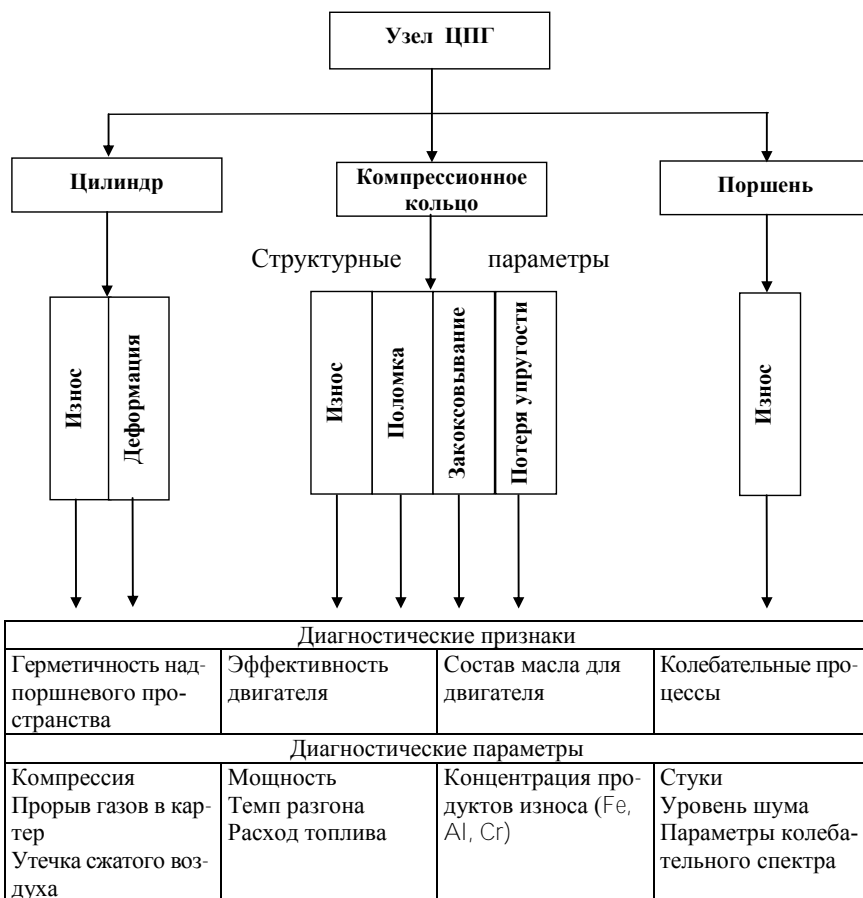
Узел ЦПГ

Цилиндр

Компрессионное кольцо

Поршень

Структурные параметры

Износ

Деформация

Износ

Поломка

Закоксовывание

Потеря упругости

Износ

| Диагностические признаки | | | |
|---|---|---|---|
| Герметичность надпоршневого пространства | Эффективность двигателя | Состав масла для двигателя | Колебательные процессы |
| Диагностические параметры | | | |
| Компрессия Прорыв газов в картер Утечка сжатого воздуха | Мощность Темп разгона Расход топлива | Концентрация продуктов износа (Fe, Al, Cr) | Стуки Уровень шума Параметры колебательного спектра |